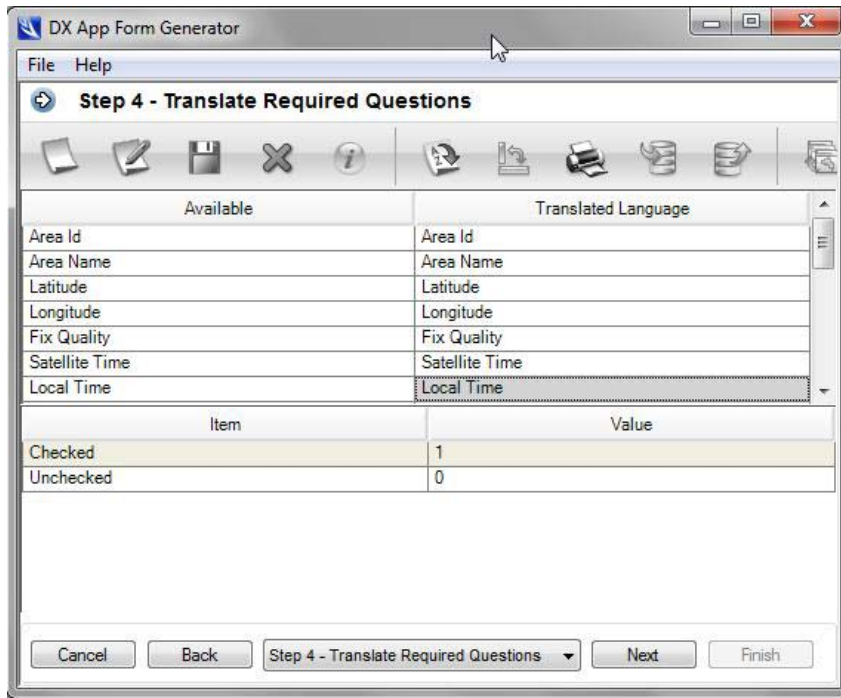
DX App Form Generator

File Help

Step 4 - Translate Required Questions

| Available | Translated Language |
|---|---|
| Area Id | Area Id |
| Area Name | Area Name |
| Latitude | Latitude |
| Longitude | Longitude |
| Fix Quality | Fix Quality |
| Satellite Time | Satellite Time |
| Local Time | Local Time |

| Item | Value |
|---|---|
| Checked | 1 |
| Unchecked | 0 |

Cancel Back Step 4 - Translate Required Questions Next Finish